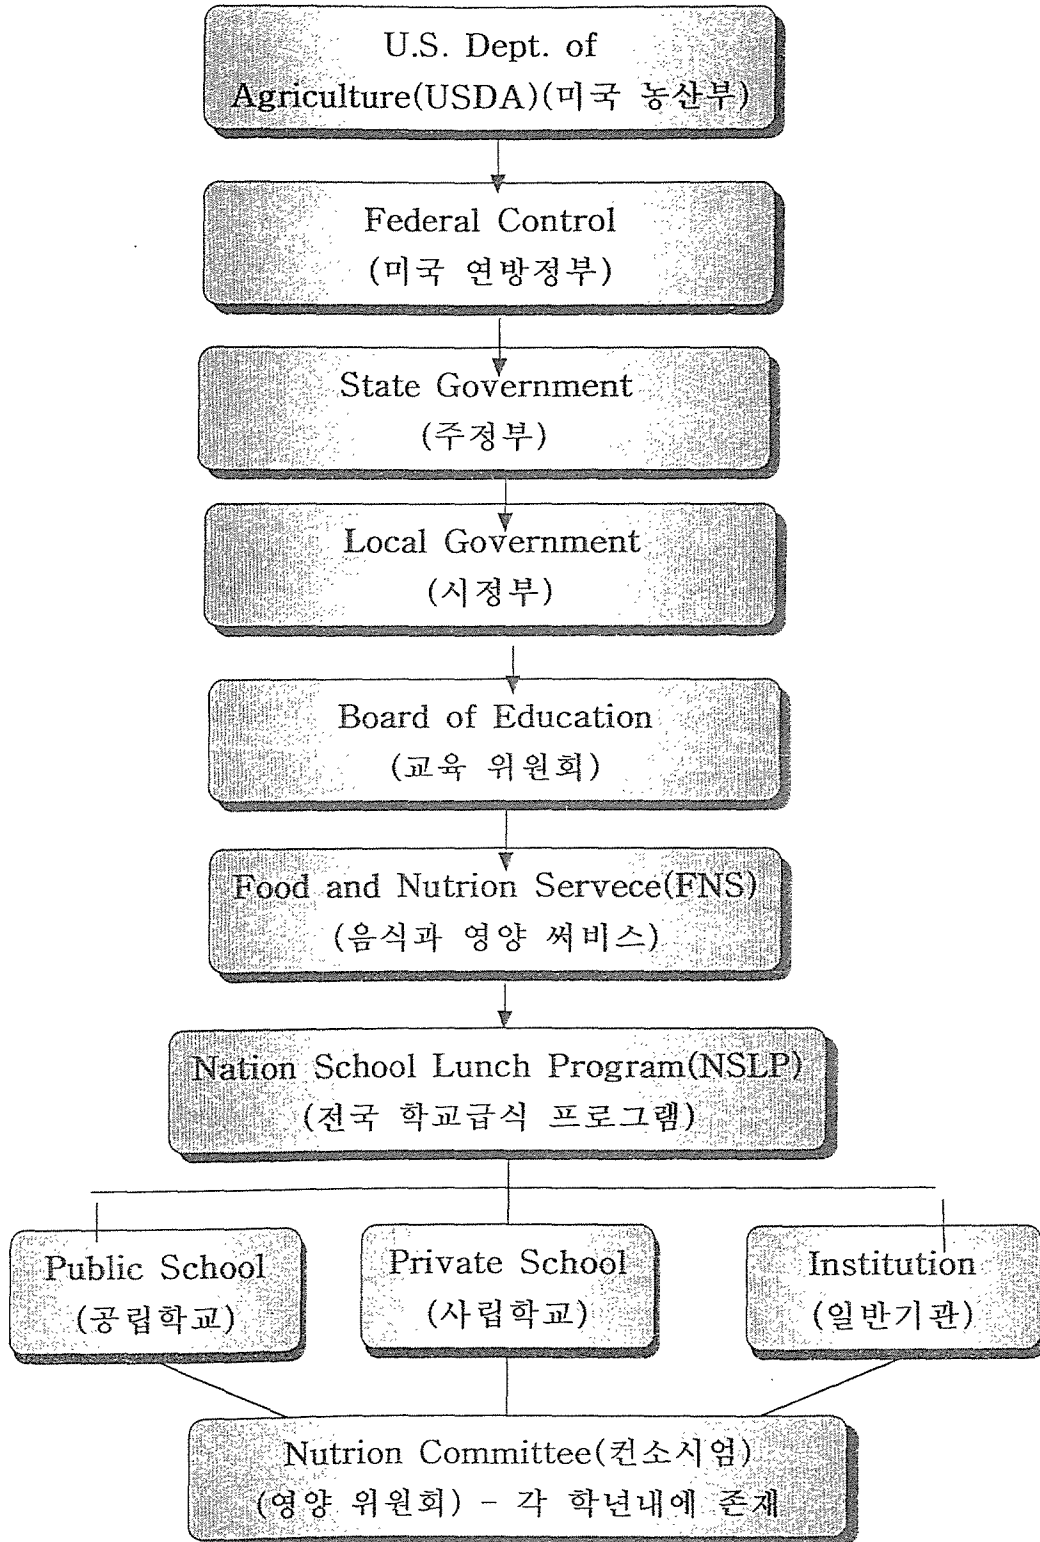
U.S. Dept. of Agriculture(USDA)(미국 농산부)

Federal Control (미국 연방정부)

State Government (주정부)

Local Government (시정부)

Board of Education (교육 위원회)

Food and Nutrion Servece(FNS) (음식과 영양 써비스)

Nation School Lunch Program(NSLP) (전국 학교급식 프로그램)

Public School (공립학교)

Private School (사립학교)

Institution (일반기관)

Nutrion Committee(컨소시엄) (영양 위원회) - 각 학년내에 존재